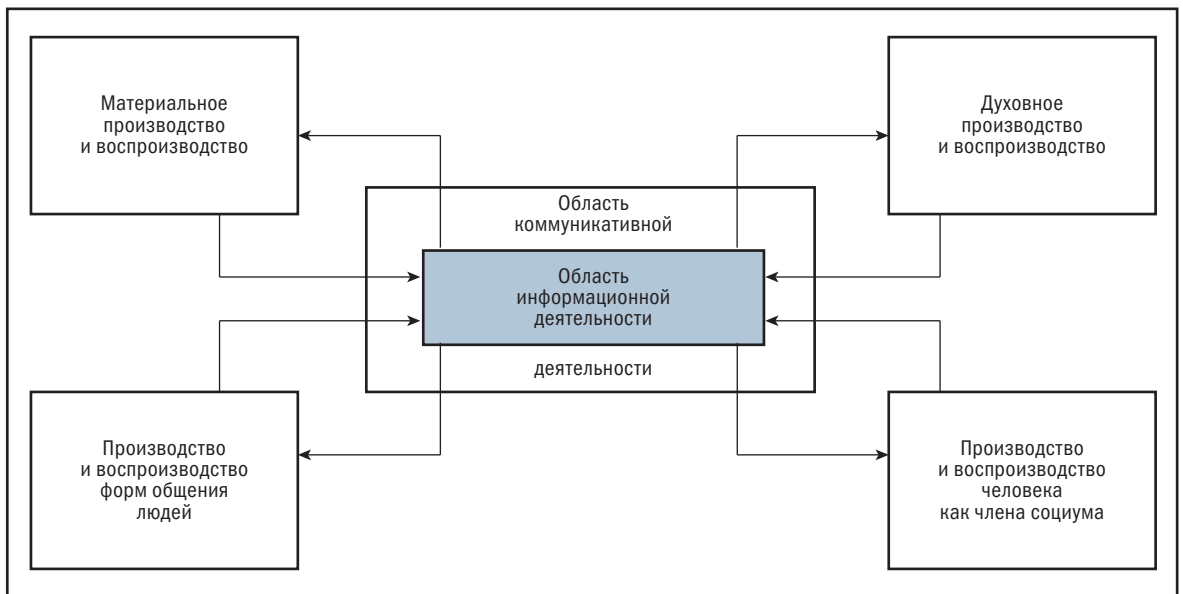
Материальное производство и воспроизводство

Духовное производство и воспроизводство

Область коммуникативной

Область информационной деятельности

деятельности

Производство и воспроизводство форм общения людей

Производство и воспроизводство человека как члена социума